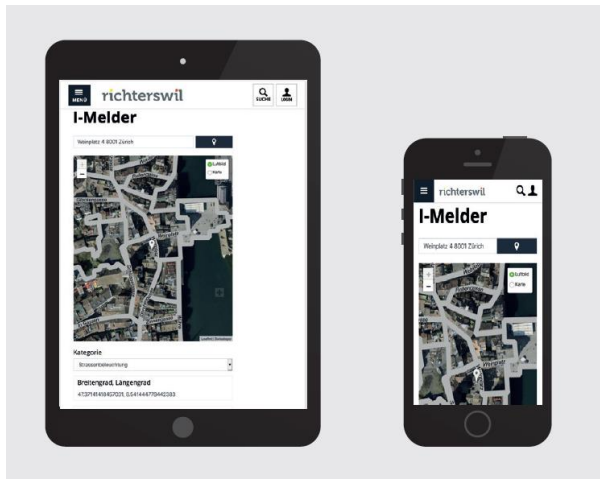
MENÜ richterswil SUCHE LOGIN

I-Melder

Weinplatz 4 8001 Zürich

Luftbild
Karte

+
−

Kategorie

Strassenbeleuchtung

Breitengrad, Langengrad

47.3714149457031, 8.5414447704423

richterswil

I-Melder

Weinplatz 4 8001 Zürich

Luftbild
Karte

+
−